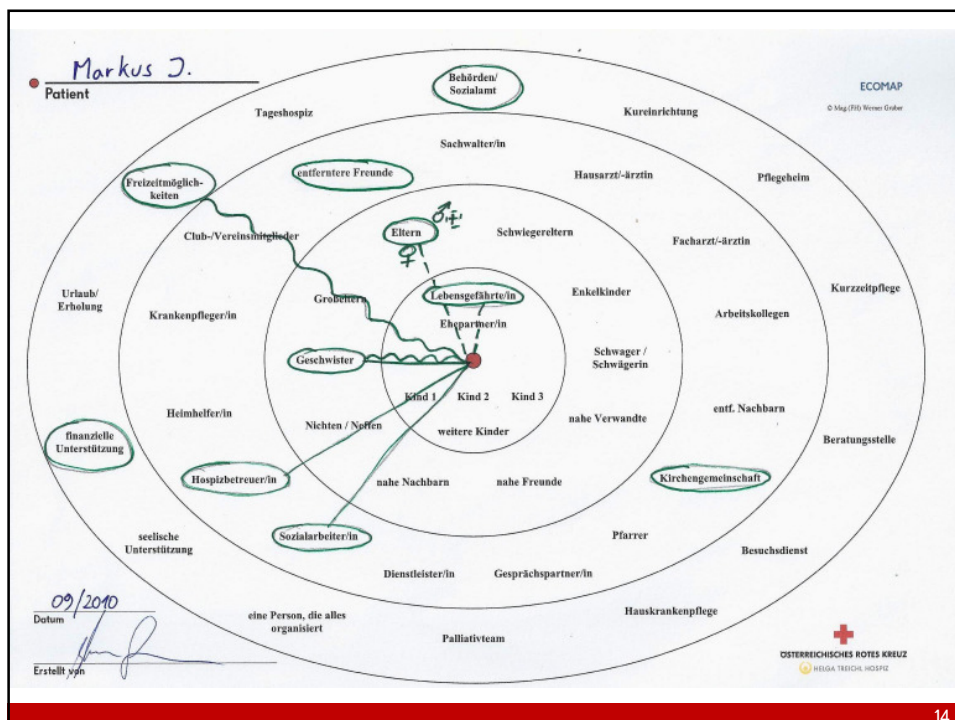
Markus J.
Patient

Behörden/ Sozialamt

ECOMAP
© Mag.(FH) Werner Gruber

Tageshospiz

Kureinrichtung

Sachwalter/in

Freizeitmöglichkeiten

entferntere Freunde

Hausarzt/-ärztin

Pflegeheim

Club-/Vereinsmitglieder

Eltern

♂ ♀

Schwiegereltern

Facharzt/-ärztin

Urlaub/ Erholung

Krankenpfleger/in

Großeltern

Lebensgefährte/in

Enkelkinder

Kurzzeitpflege

Ehepartner/in

Arbeitskollegen

Geschwister

Schwager / Schwägerin

Kind 1

Kind 2

Kind 3

Heimhelfer/in

Nichten / Neffen

nahe Verwandte

entf. Nachbarn

weitere Kinder

finanzielle Unterstützung

Beratungsstelle

Hospizbetreuer/in

nahe Nachbarn

nahe Freunde

Kirchengemeinschaft

seelische Unterstützung

Sozialarbeiter/in

Pfarrer

Besuchsdienst

Dienstleister/in

Gesprächspartner/in

09/2010
Datum

eine Person, die alles organisiert

Hauskrankenpflege

Palliativteam

Erstellt von

ÖSTERREICHISCHES ROTES KREUZ
HELGA TREICHL HOSPIZ

14